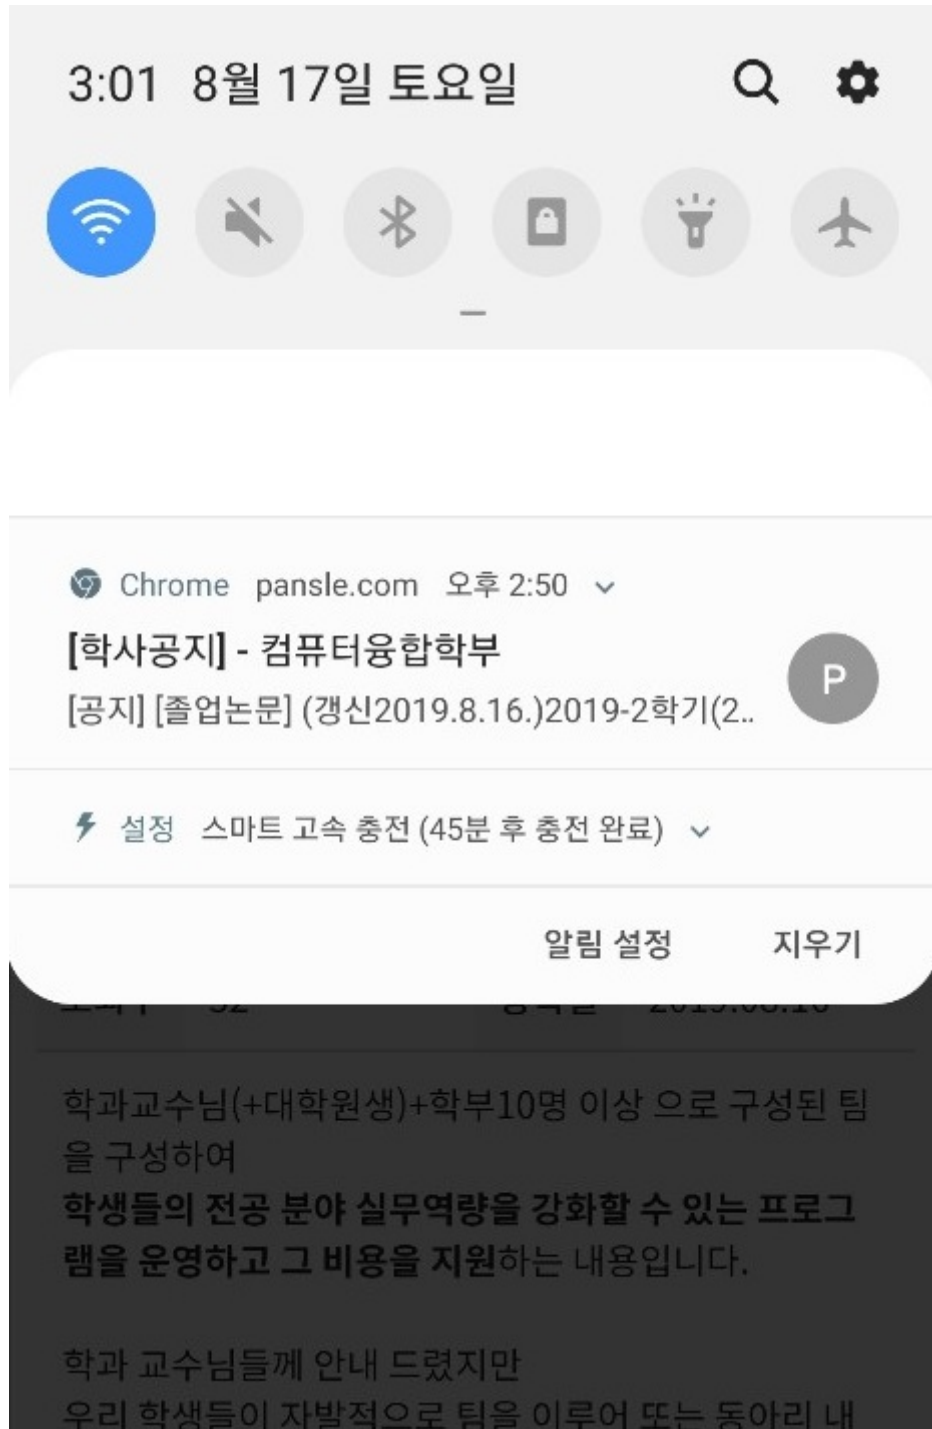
3:01 8월 17일 토요일

Chrome pansle.com 오후 2:50

[학사공지] - 컴퓨터융합학부

[공지] [졸업논문] (갱신2019.8.16.)2019-2학기(2..

P

설정 스마트 고속 충전 (45분 후 충전 완료)

알림 설정 지우기

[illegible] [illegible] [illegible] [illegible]

학과교수님(+대학원생)+학부10명 이상 으로 구성된 팀을 구성하여

학생들의 전공 분야 실무역량을 강화할 수 있는 프로그램을 운영하고 그 비용을 지원하는 내용입니다.

학과 교수님들께 안내 드렸지만

우리 학생들이 자발적으로 팀을 이루어 또는 동아리 내